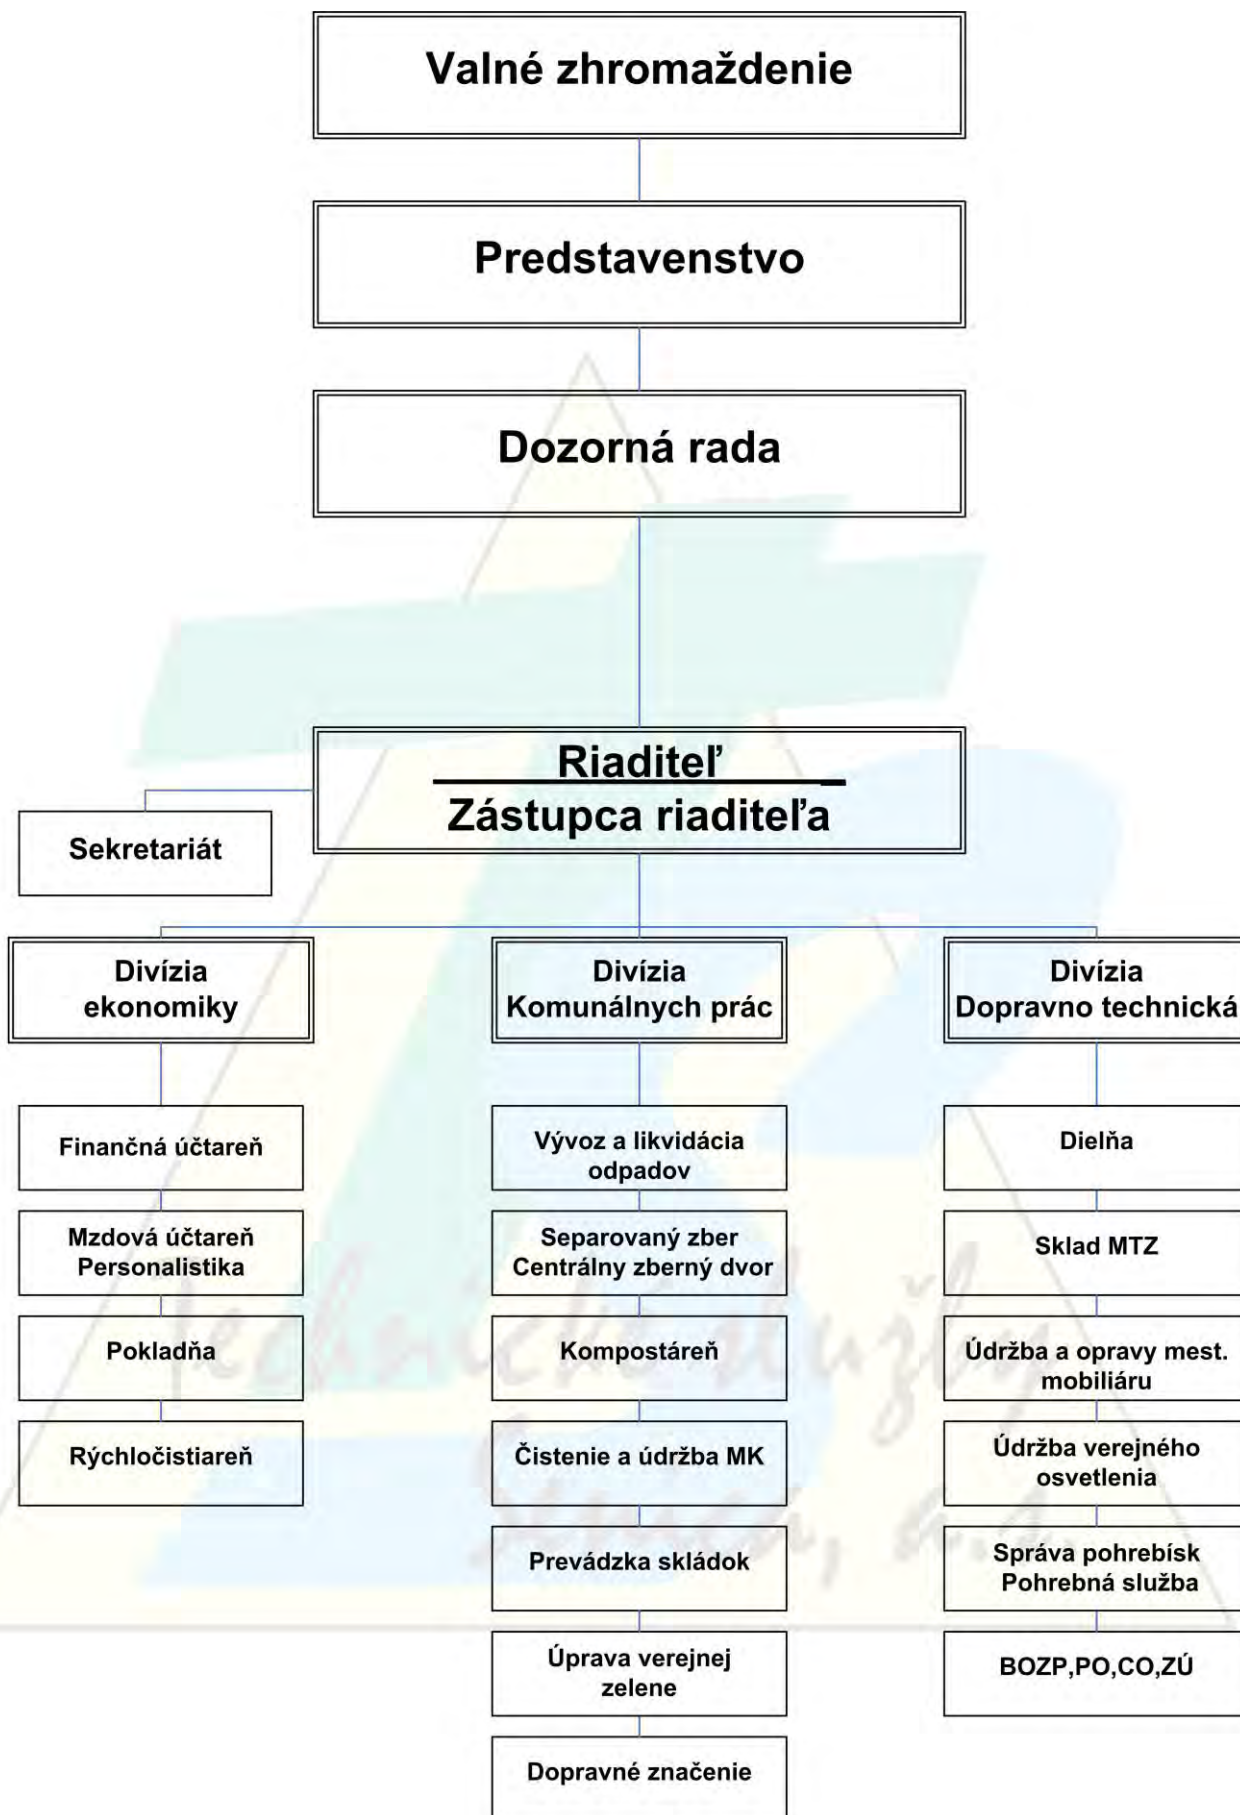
Valné zhromaždenie

Predstavenstvo

Dozorná rada

Riaditeľ
Zástupca riaditeľa

Sekretariát

Divízia ekonomiky

Finančná účtareň

Mzdová účtareň
Personalistika

Pokladňa

Rýchločistiareň

Divízia Komunálnych prác

Vývoz a likvidácia odpadov

Separovaný zber
Centrálny zberný dvor

Kompostáreň

Čistenie a údržba MK

Prevádzka skládok

Úprava verejnej zelene

Dopravné značenie

Divízia Dopravno technická

Dielňa

Sklad MTZ

Údržba a opravy mest. mobiliáru

Údržba verejného osvetlenia

Správa pohrebísk
Pohrebná služba

BOZP,PO,CO,ZÚ

Technické služby Senica, a.s.